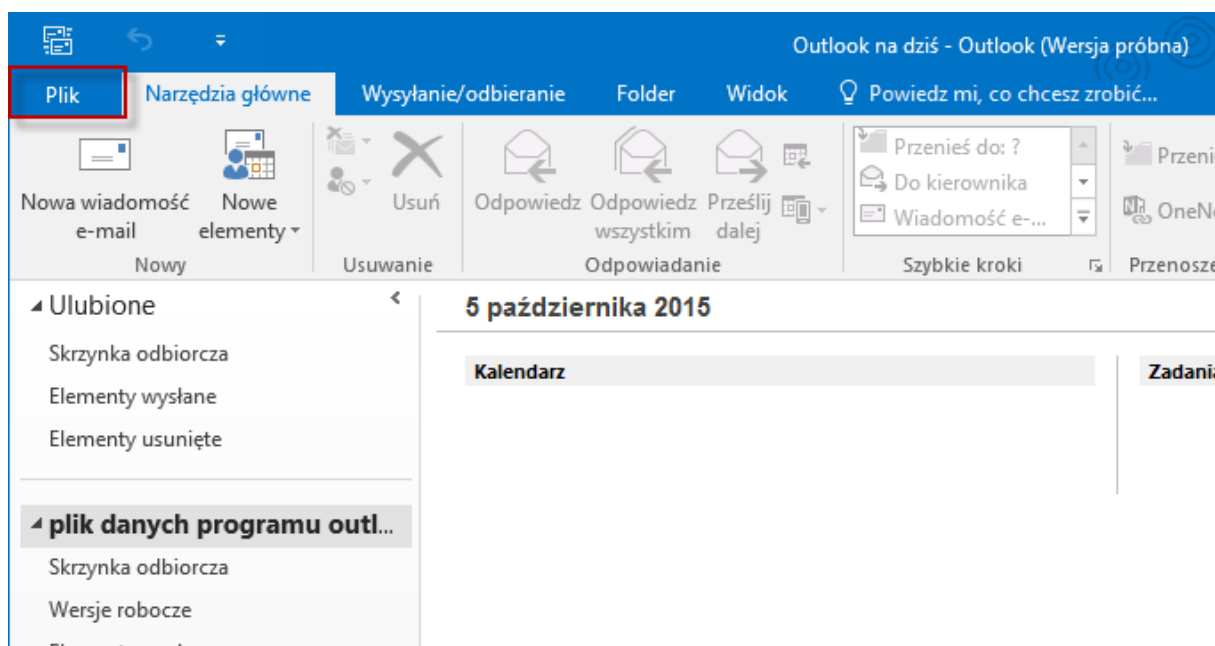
Outlook na dziś - Outlook (Wersja próbna)

Plik
Narzędzia główne
Wysyłanie/odbieranie
Folder
Widok
Powiedz mi, co chcesz zrobić...

Nowa wiadomość e-mail
Nowe elementy
Nowy

Usuń
Usuwanie

Odpowiedz
Odpowiedz wszystkim
Prześlij dalej
Odpowiadanie

Przenieś do: ?
Do kierownika
Wiadomość e-...
Szybkie kroki

Przeni
OneN
Przenosze

Ulubione
Skrzynka odbiorcza
Elementy wysłane
Elementy usunięte

plik danych programu outl...
Skrzynka odbiorcza
Wersje robocze

5 października 2015

Kalendarz

Zadania